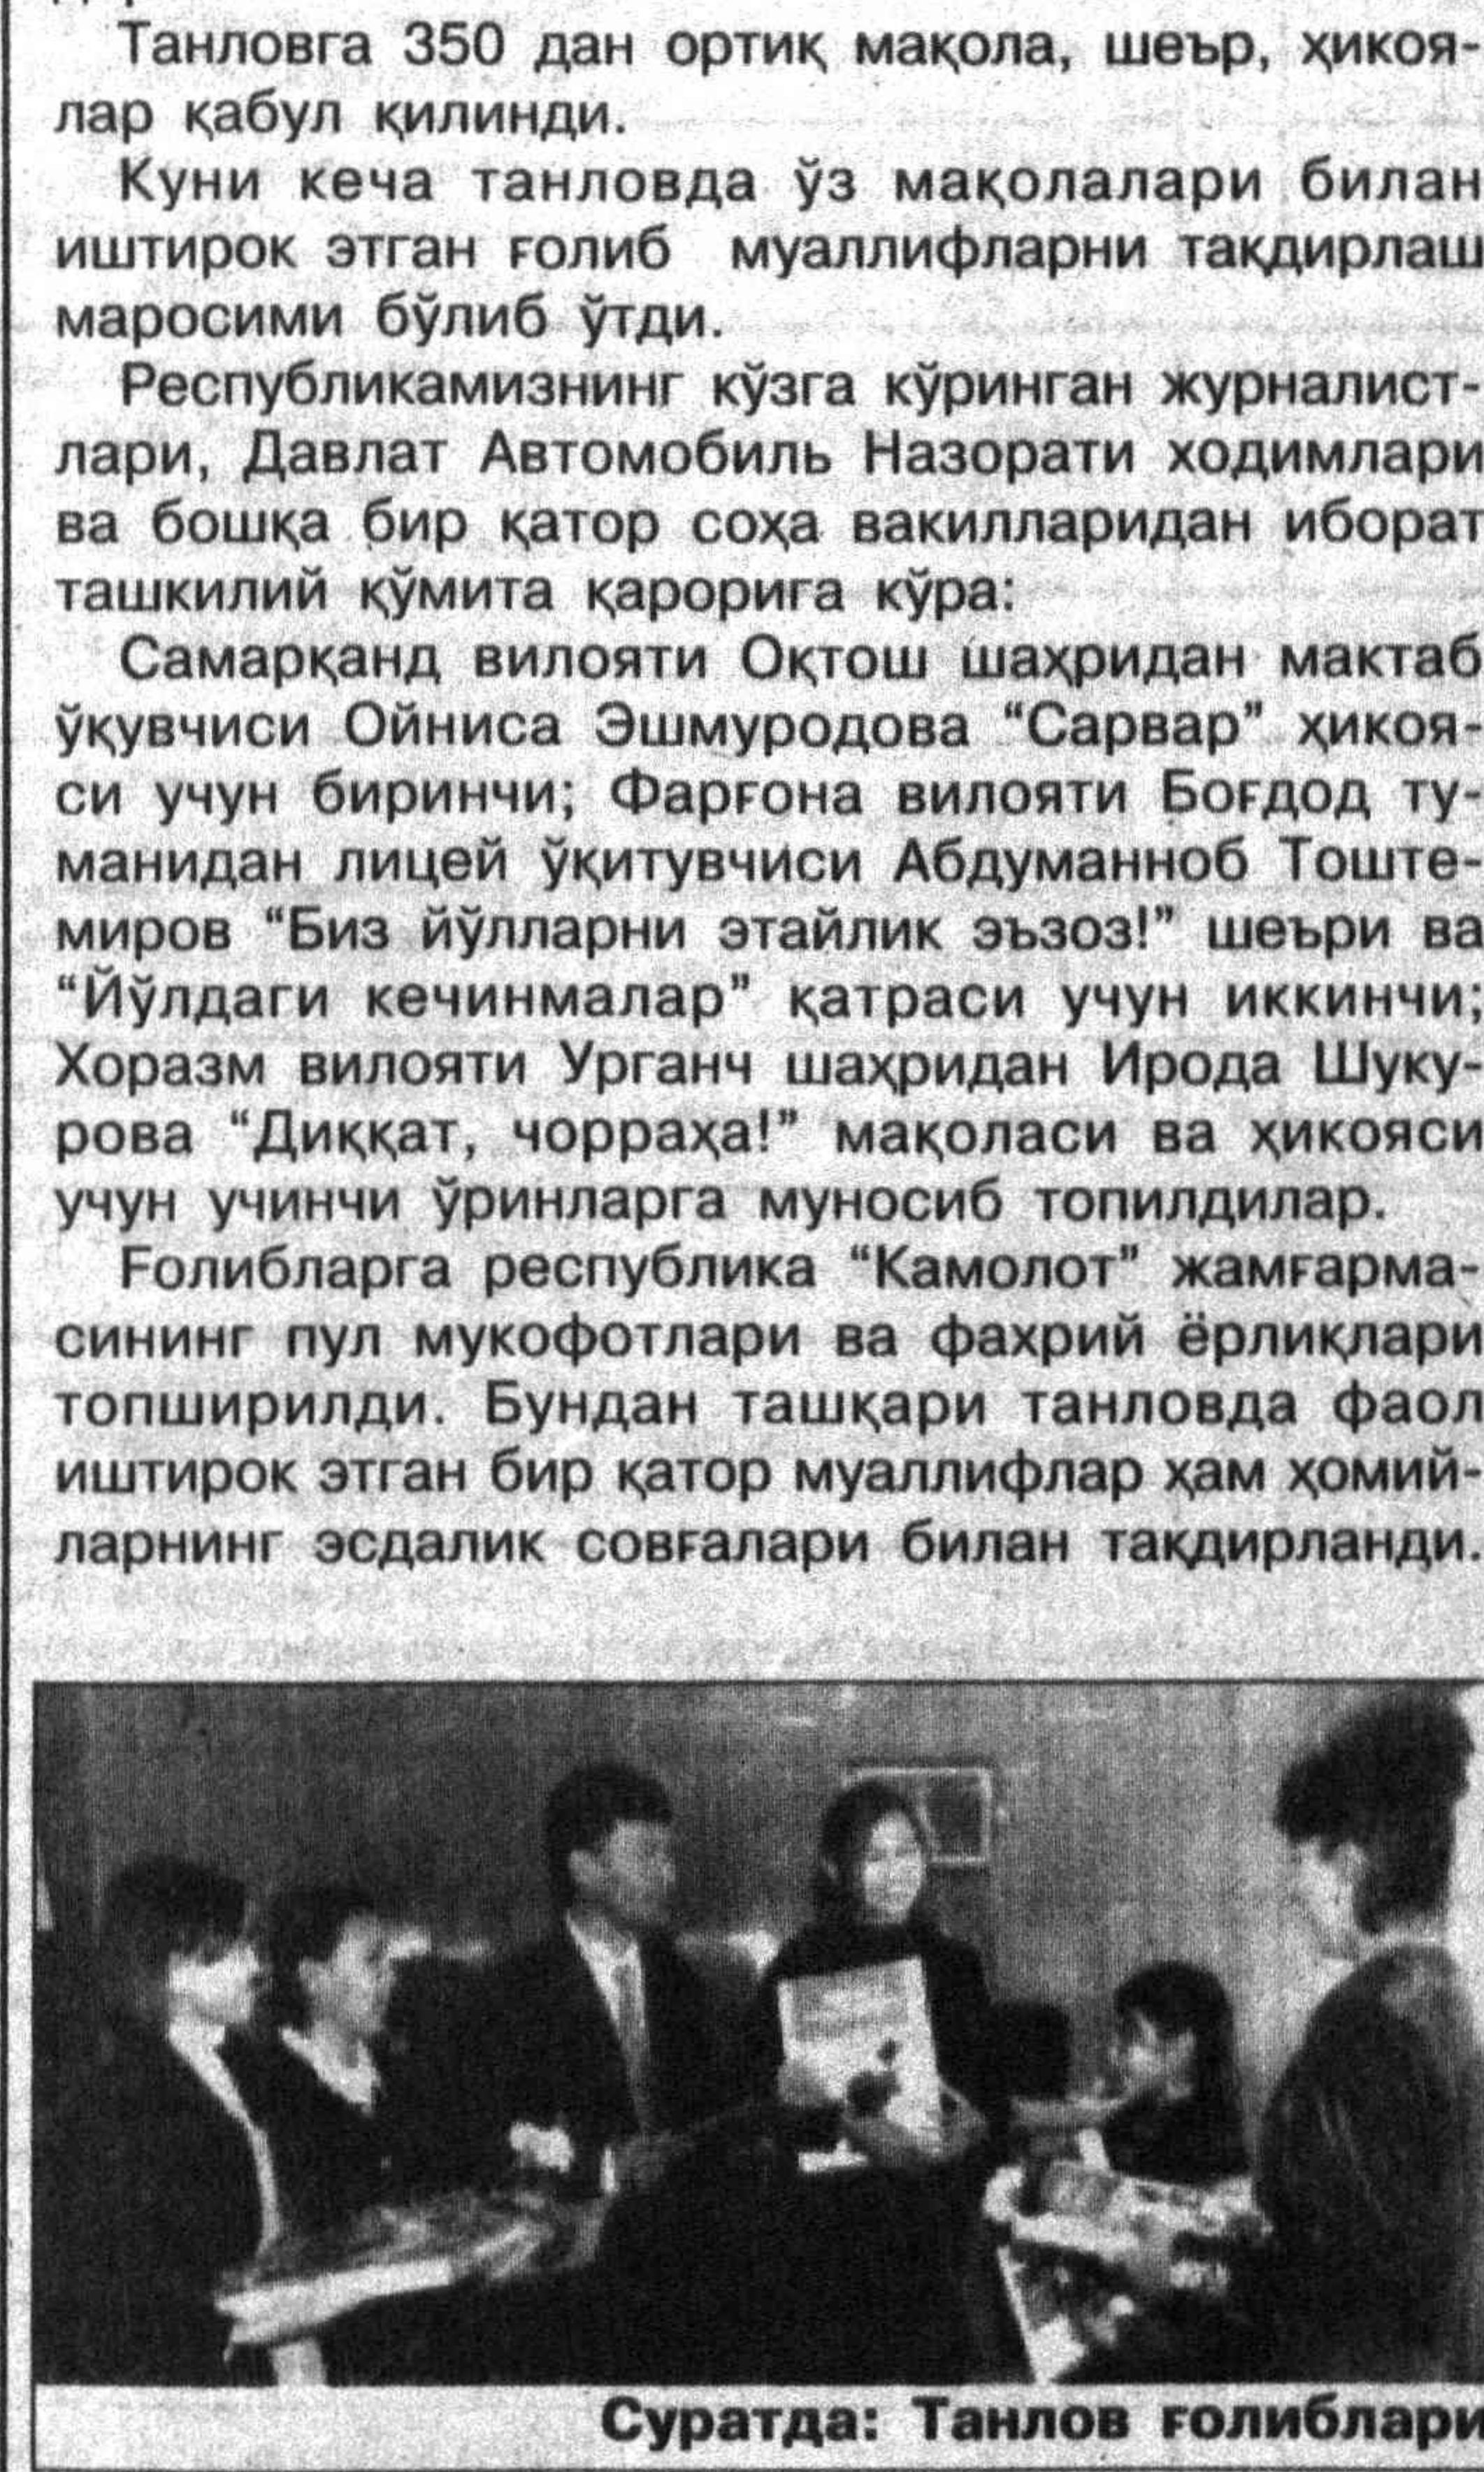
Танловга 350 дан ортиқ мақола, шеър, ҳикоялар қабул қилинди.

Куни кеча танловда ўз мақолалари билан иштирок этган ғолиб муаллифларни тақдирлаш маросими бўлиб ўтди.

Республикамизнинг кўзга кўринган журналистлари, Давлат Автомобиль Назорати ходимлари ва бошқа бир қатор соҳа вакилларидан иборат ташкилий қўмита қарорига кўра:

Самарқанд вилояти Оқтош шаҳридан мактаб ўқувчиси Ойниса Эшмуродова "Сарвар" ҳикояси учун биринчи; Фарғона вилояти Боғдод туманидан лицей ўқитувчиси Абдуманноб Тоштемиров "Биз йўлларни этайлик эъзоз!" шеъри ва "Йўлдаги кечинмалар" қатраси учун иккинчи; Хоразм вилояти Урганч шаҳридан Ирода Шукурова "Диққат, чорраҳа!" мақоласи ва ҳикояси учун учинчи ўринларга муносиб топилдилар.

Ғолибларга республика "Камолот" жамғармасининг пул мукофотлари ва фахрий ёрлиқлари топширилди. Бундан ташқари танловда фаол иштирок этган бир қатор муаллифлар ҳам ҳомийларнинг эсдалик совғалари билан тақдирланди.

Суратда: Танлов ғолиблари